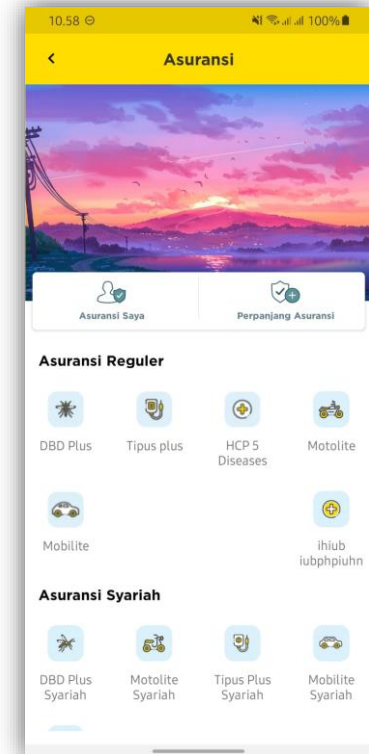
10.58 ⊖

100%

<

Asuransi

Asuransi Saya

Perpanjang Asuransi

Asuransi Reguler

DBD Plus

Tipus plus

HCP 5 Diseases

Motolite

Mobilite

ihiub iubphpiuhn

Asuransi Syariah

DBD Plus Syariah

Motolite Syariah

Tipus Plus Syariah

Mobilite Syariah